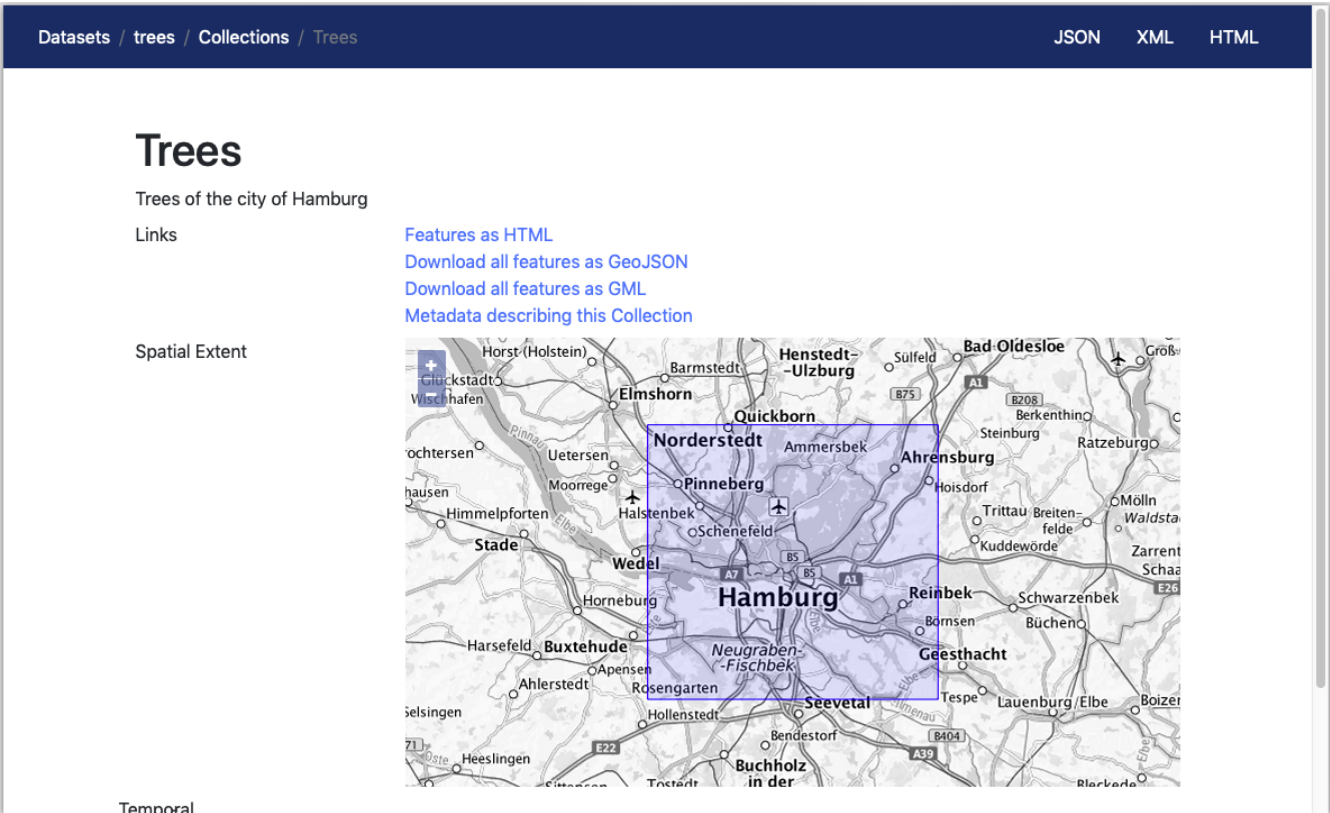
Datasets / trees / Collections / Trees

JSON XML HTML

Trees

Trees of the city of Hamburg

Links

Features as HTML
Download all features as GeoJSON
Download all features as GML
Metadata describing this Collection

Spatial Extent

+
−
Horst (Holstein) Barmstedt Henstedt-Ulzburg Sülfeld Bad Oldesloe Groß
Glückstadt Elmshorn B75 A1
Wischhafen Quickborn B208 Berkenthin
Norderstedt Steinburg Ratzeburg
rochtersen Uetersen Ammersbek Ahrensburg
Moorrege Pinneberg Hoisdorf Mölln
hausen Halstenbek Trittau Breitenfelde Waldsta
Himmelpforten Schenefeld Kuddewörde
Stade Wedel B5 Zarrent
A7 B5 A1 Schaa
Hamburg Reinbek Schwarzenbek E26
Horneburg Börnsen Büchen
Harsefeld Buxtehude Geesthacht
Neugraben-Fischbek
Apensen
Ahlerstedt Rosengarten Tespe Lauenburg/Elbe Boizer
Selsingen Hollenstedt Seevetal
B404
E22 Bendestorf A39
Heeslingen Buchholz in der
Tostedt Bleckede

Temporal